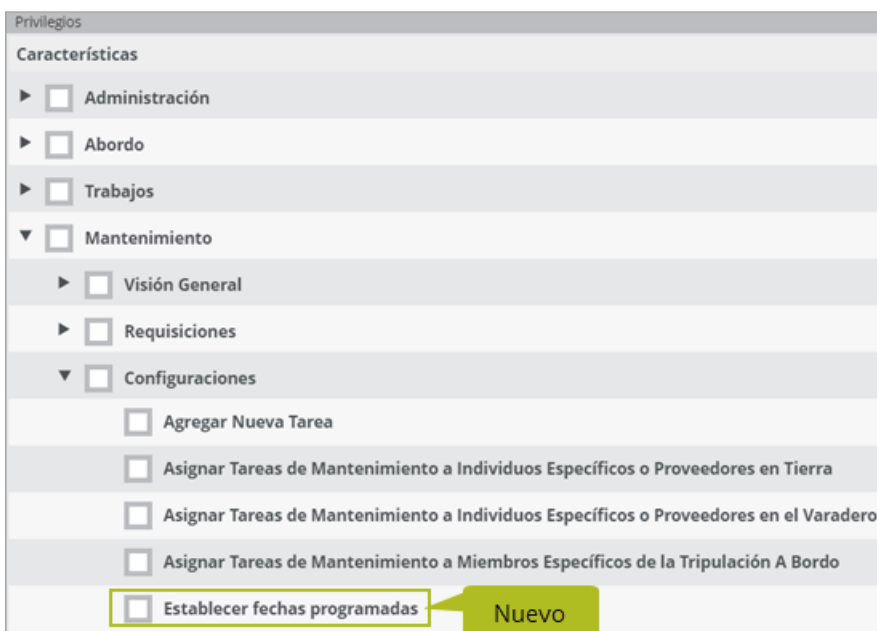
Privilegios

Características

Administración

Abordo

Trabajos

Mantenimiento

Visión General

Requisiciones

Configuraciones

Agregar Nueva Tarea

Asignar Tareas de Mantenimiento a Individuos Específicos o Proveedores en Tierra

Asignar Tareas de Mantenimiento a Individuos Específicos o Proveedores en el Varadero

Asignar Tareas de Mantenimiento a Miembros Específicos de la Tripulación A Bordo

Establecer fechas programadas

Nuevo